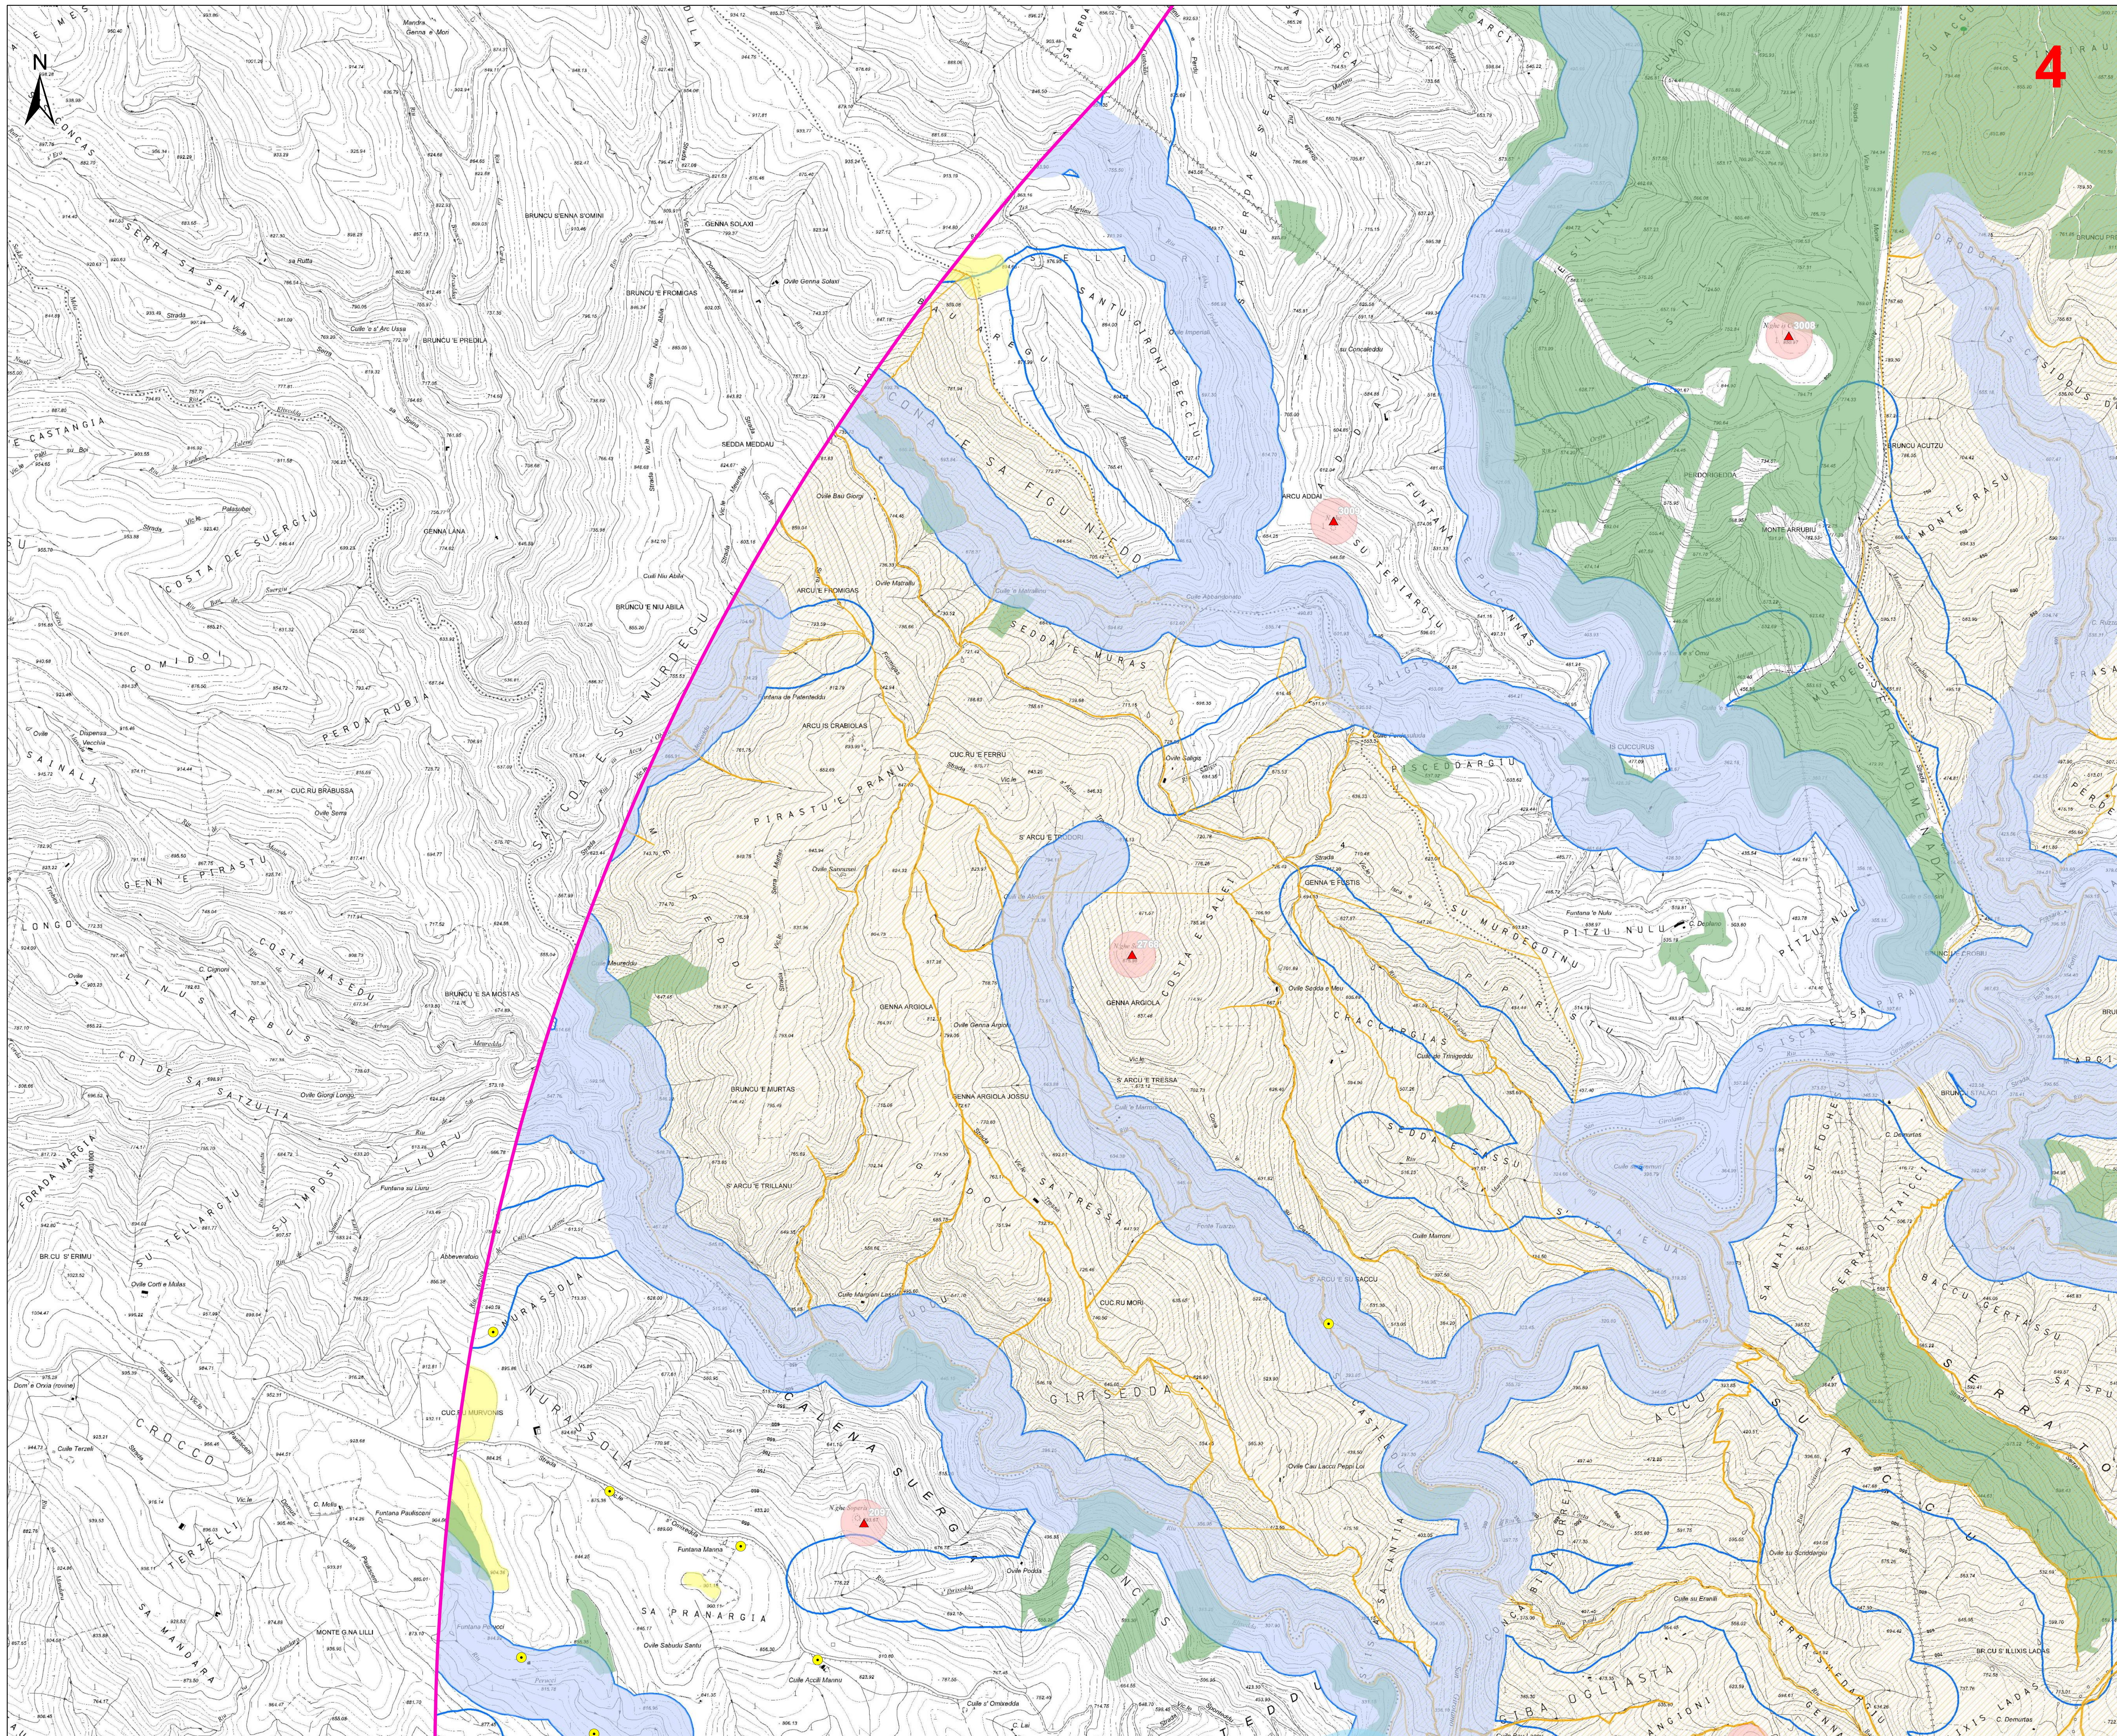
N

4

SERRA SA SPINA

COSTA DE SUERGIU

COMIDO

PERDA RUBIA

SAINALL

GENN 'E PIRASTU

LONGO

COSTA MASEDU

LINUS ARBUS

COI DE SA SATZULIA

FORADA MARGIA

SU TELLARGIU

SU IMPOSTU

CROCCO

TERZELLI

SA MANDARA

NURASSOLA

SA PRANARGIA

CALENA SUERGIU

GIRISEDDA

PIRASTU E PRANU

SEDDA 'E MURAS

SA FIGU NIEDDU

SANTU GRONI BECCU

FUNTANA E PIRONAS

SU TERRARGIU

SU MURDEGONU

PITZU NULU

COSTA SALIS

CRACCARGIAS

SEDDA E SU

SA TRESSA

SA MATTA E SU FOGHE

SERRA OTTICI

BACCU SERTASSU

SERRATO

ACCU

ARCU ADDAI

GENNA ARGIOLA

GENNA ARGIOLA JOSSU

BRUNCU 'E MURTAS

S'ARCU 'E TRILLANU

CUC.RU MORI

CUC.RU BRABUSSA

CUC.RU 'E FERRU

ARCU IS CRABIOLAS

ARCU 'E FROMIGAS

SEDDA MEDDAU

GENNA LANA

GENNA SOLARI

BRUNCU S'ENNA S'OMINI

BRUNCU 'E FROMIGAS

BRUNCU 'E PISOLA

BRUNCU 'E NIU ABILA

BRUNCU ACUTZU

MONTE RASU

MONTE ARRUBIU

GENNA 'E FUSTIS

MONTE G.NA LILLU

BR.CU S'ERIMU

CUC.RU MORICONIS

SA CASTANGIA

S'ARCU 'E TRESSA

Strada